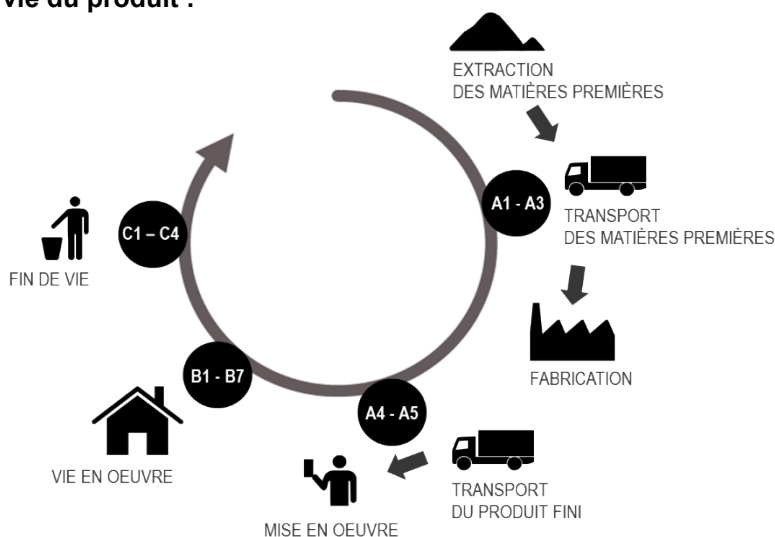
vie du produit :

EXTRACTION DES MATIÈRES PREMIÈRES

A1 - A3

TRANSPORT DES MATIÈRES PREMIÈRES

FABRICATION

A4 - A5

TRANSPORT DU PRODUIT FINI

MISE EN OEUVRE

B1 - B7

VIE EN OEUVRE

C1 – C4

FIN DE VIE